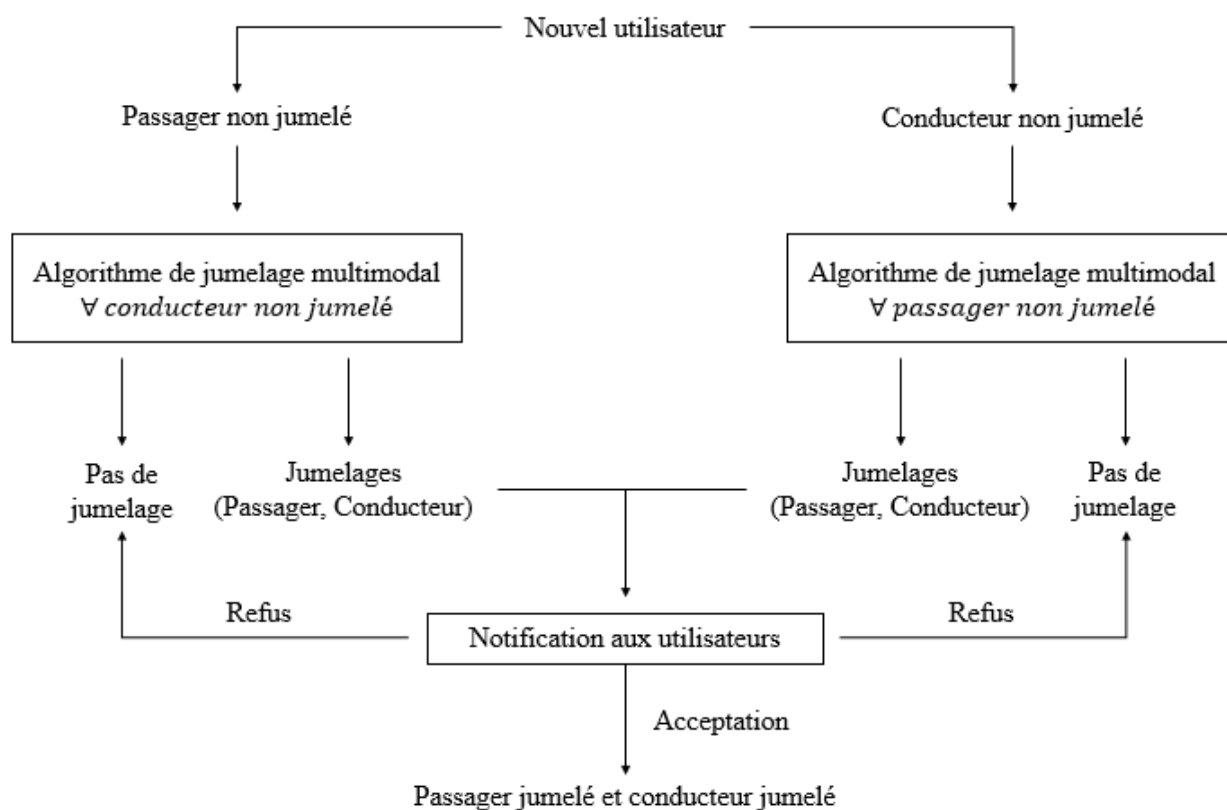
Nouvel utilisateur

Passager non jumelé

Conducteur non jumelé

Algorithme de jumelage multimodal $\forall$ *conducteur non jumelé*

Algorithme de jumelage multimodal $\forall$ *passager non jumelé*

Pas de jumelage

Jumelages (Passager, Conducteur)

Jumelages (Passager, Conducteur)

Pas de jumelage

Refus

Notification aux utilisateurs

Refus

Acceptation

Passager jumelé et conducteur jumelé